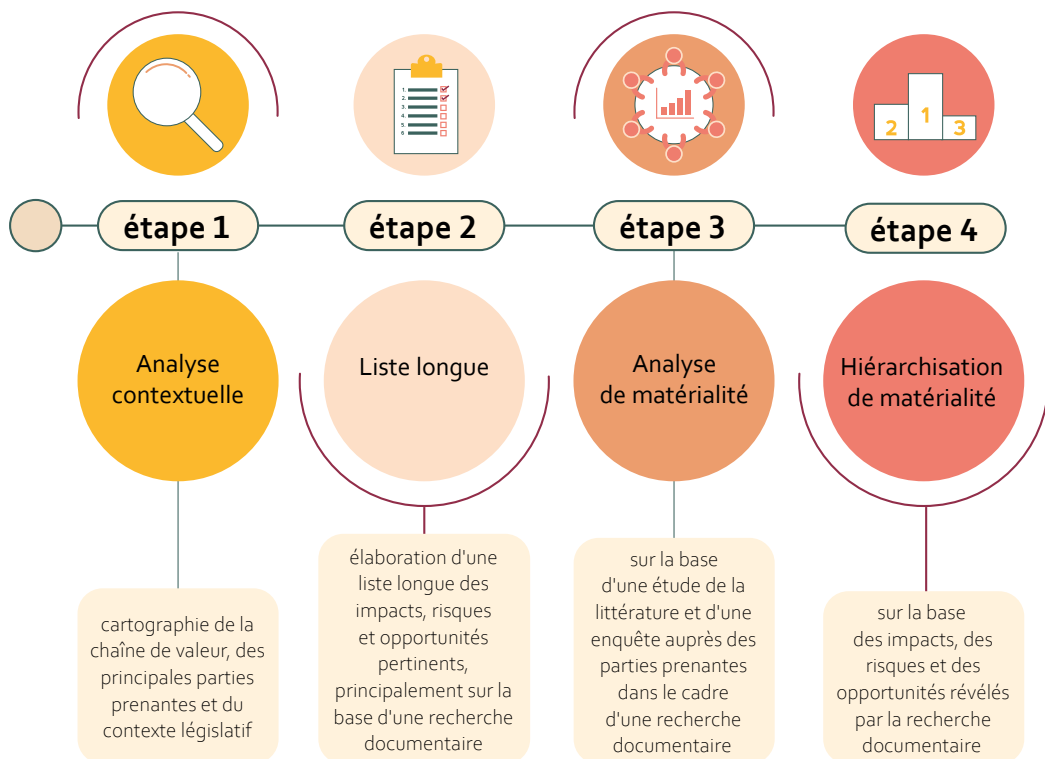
1.
2.
3.
4.
5.
6.

2 1 3

étape 1

Analyse contextuelle

cartographie de la chaîne de valeur, des principales parties prenantes et du contexte législatif

étape 2

Liste longue

élaboration d'une liste longue des impacts, risques et opportunités pertinents, principalement sur la base d'une recherche documentaire

étape 3

Analyse de matérialité

sur la base d'une étude de la littérature et d'une enquête auprès des parties prenantes dans le cadre d'une recherche documentaire

étape 4

Hiérarchisation de matérialité

sur la base des impacts, des risques et des opportunités révélés par la recherche documentaire